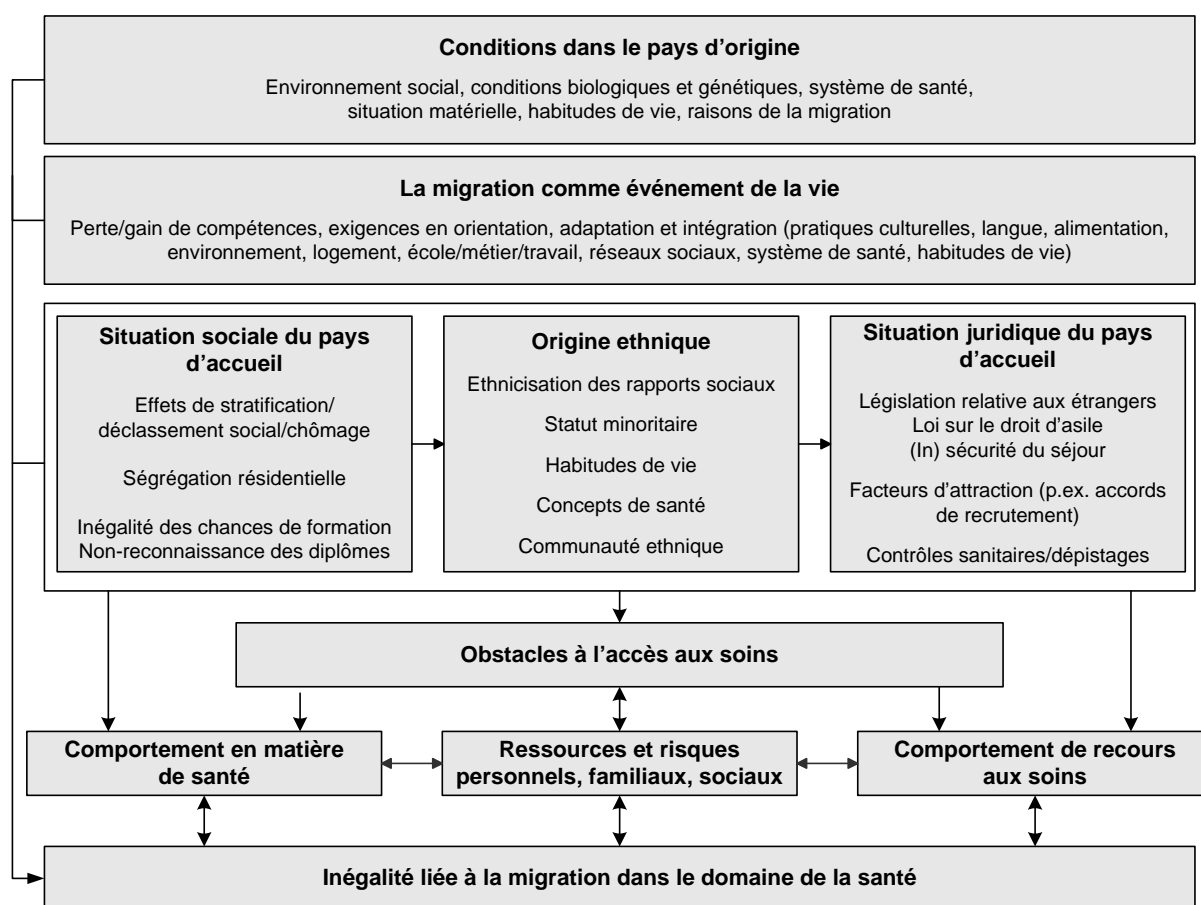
**Conditions dans le pays d'origine**

Environnement social, conditions biologiques et génétiques, système de santé, situation matérielle, habitudes de vie, raisons de la migration

**La migration comme événement de la vie**

Perte/gain de compétences, exigences en orientation, adaptation et intégration (pratiques culturelles, langue, alimentation, environnement, logement, école/métier/travail, réseaux sociaux, système de santé, habitudes de vie)

**Situation sociale du pays d'accueil**

Effets de stratification/ déclassement social/chômage

Ségrégation résidentielle

Inégalité des chances de formation
Non-reconnaissance des diplômes

**Origine ethnique**

Ethnicisation des rapports sociaux

Statut minoritaire

Habitudes de vie

Concepts de santé

Communauté ethnique

**Situation juridique du pays d'accueil**

Législation relative aux étrangers
Loi sur le droit d'asile
(In) sécurité du séjour

Facteurs d'attraction (p.ex. accords de recrutement)

Contrôles sanitaires/dépistages

**Obstacles à l'accès aux soins**

**Comportement en matière de santé**

**Ressources et risques personnels, familiaux, sociaux**

**Comportement de recours aux soins**

**Inégalité liée à la migration dans le domaine de la santé**